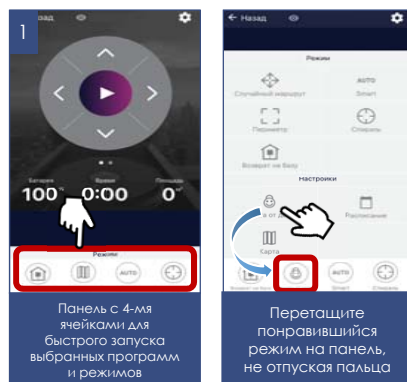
1

Назад

Батарея
100%

Время
0:00

Площадь
0

Режим

AUTO

Панель с 4-мя ячейками для быстрого запуска выбранных программ и режимов

← Назад

Режим

Случайный маршрут

AUTO
Smart

Периметр

Спираль

Возврат на базу

Настройки

Расписание

Карта

AUTO

Smart

Спираль

Перетащите понравившийся режим на панель, не отпуская пальца